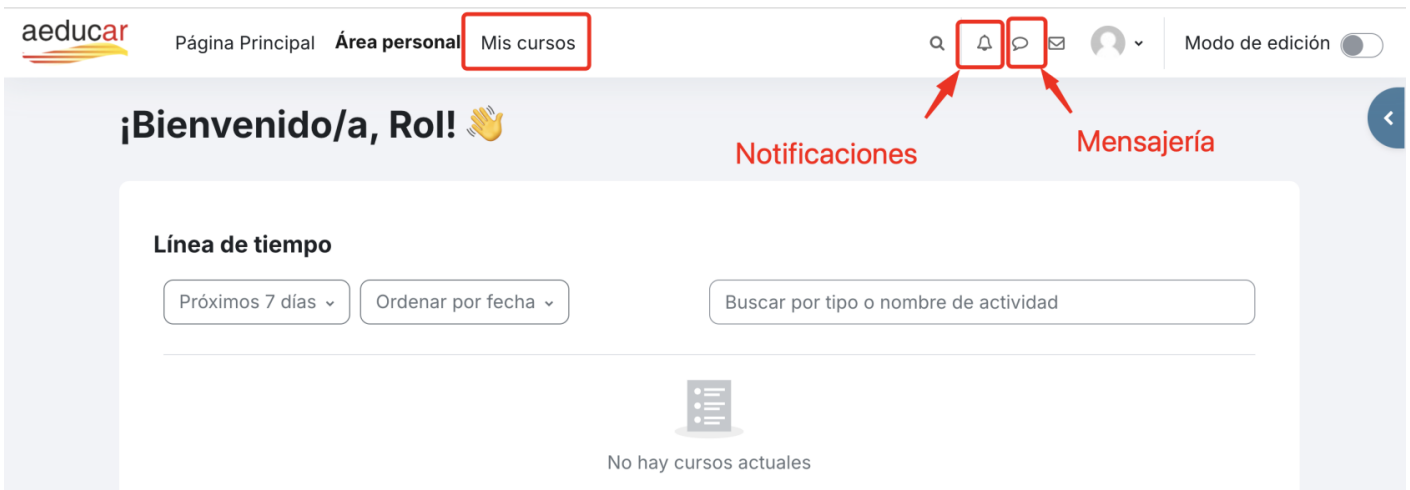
aeducar

Página Principal Área personal Mis cursos

Modo de edición

¡Bienvenido/a, Rol! 👋

Notificaciones

Mensajería

Línea de tiempo

Próximos 7 días

Ordenar por fecha

Buscar por tipo o nombre de actividad

No hay cursos actuales